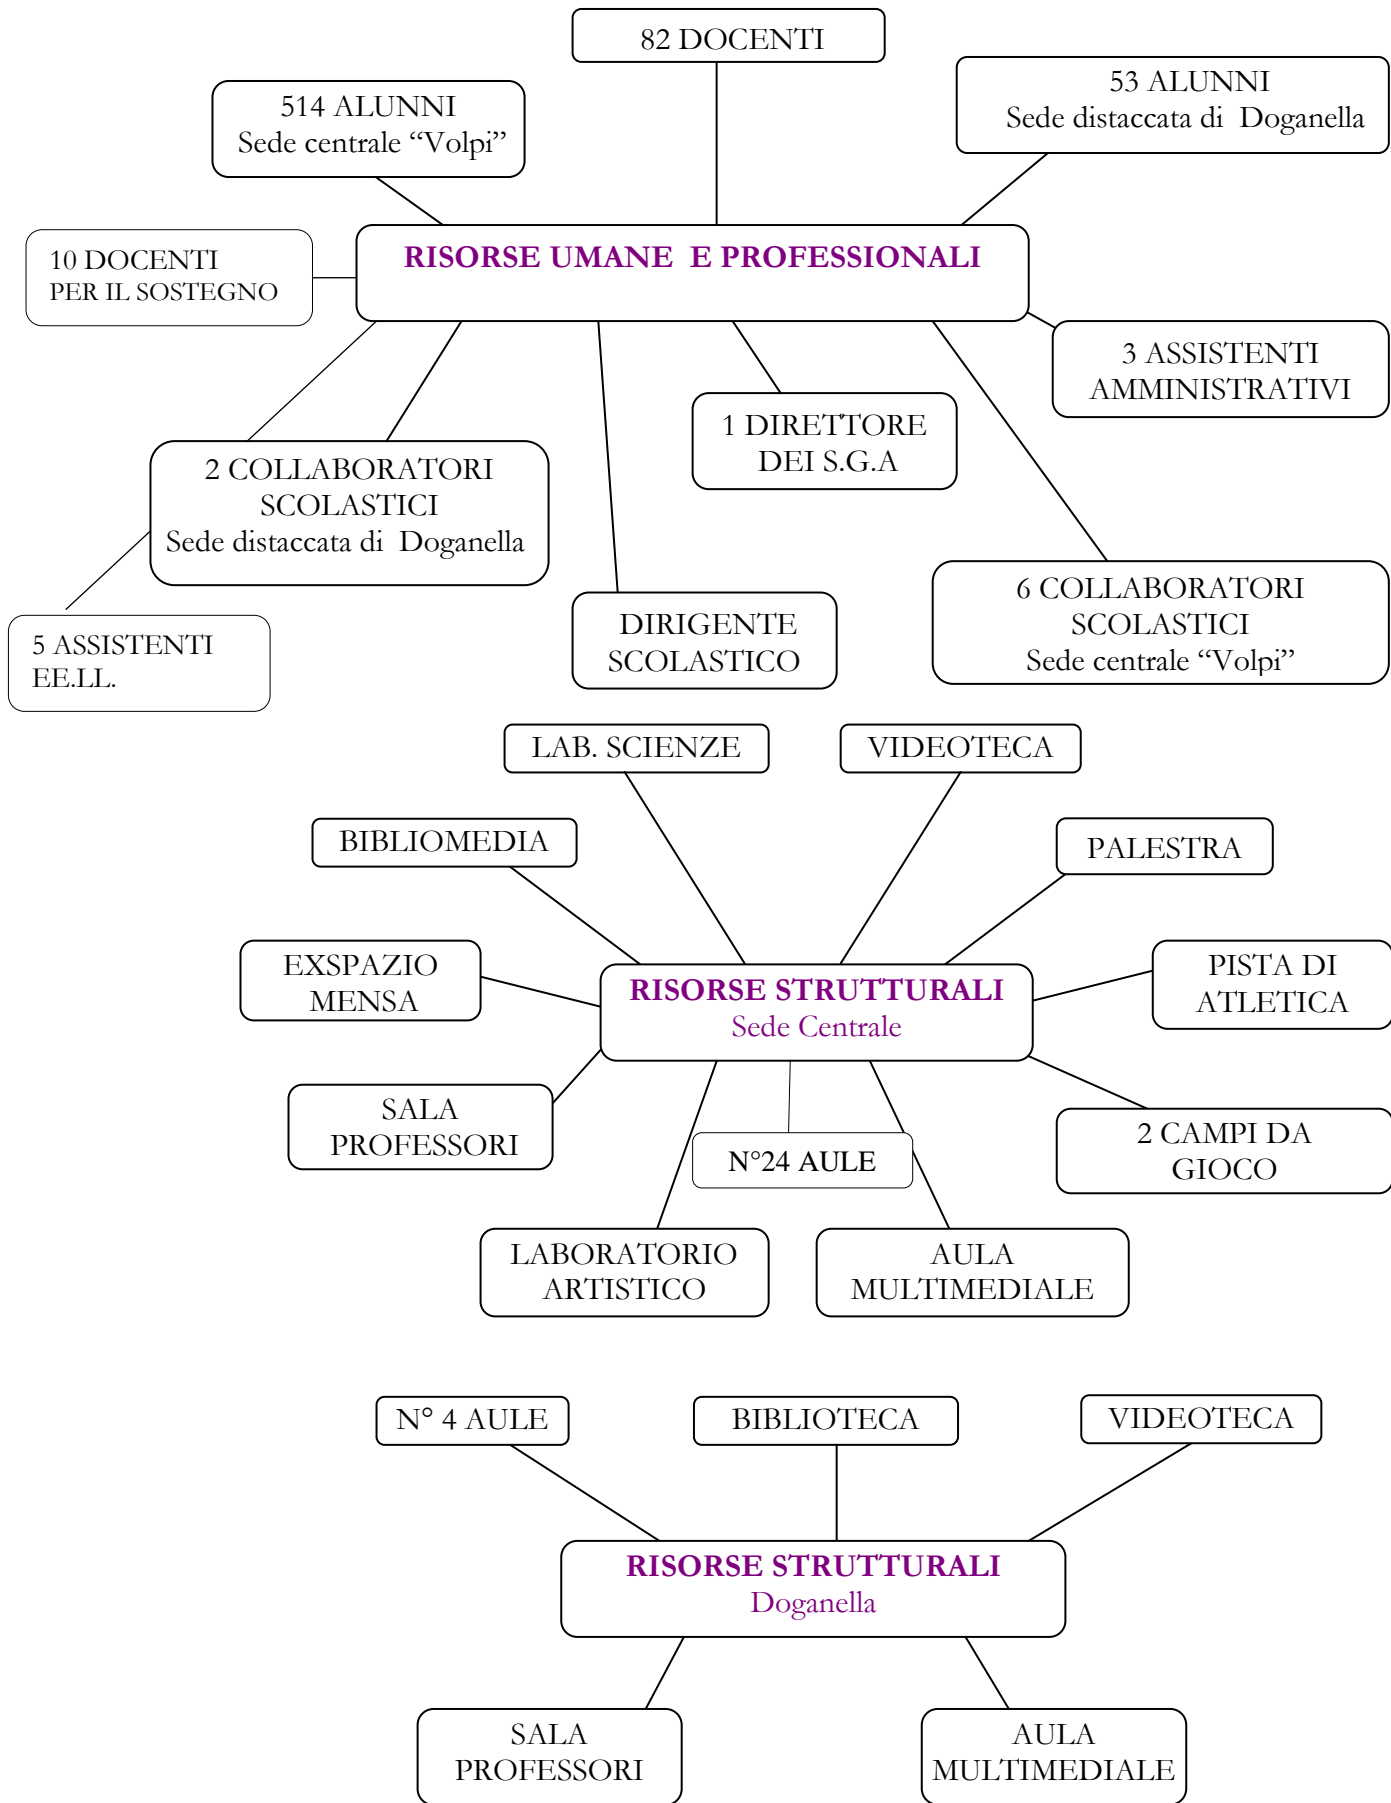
82 DOCENTI

514 ALUNNI
Sede centrale “Volpi”

53 ALUNNI
Sede distaccata di Doganella

10 DOCENTI
PER IL SOSTEGNO

RISORSE UMANE E PROFESSIONALI

3 ASSISTENTI
AMMINISTRATIVI

1 DIRETTORE
DEI S.G.A

2 COLLABORATORI
SCOLASTICI
Sede distaccata di Doganella

6 COLLABORATORI
SCOLASTICI
Sede centrale “Volpi”

DIRIGENTE
SCOLASTICO

5 ASSISTENTI
EE.LL.

LAB. SCIENZE

VIDEOTECA

BIBLIOMEDIA

PALESTRA

EXSPAZIO
MENSA

RISORSE STRUTTURALI
Sede Centrale

PISTA DI
ATLETICA

SALA
PROFESSORI

N°24 AULE

2 CAMPI DA
GIOCO

LABORATORIO
ARTISTICO

AULA
MULTIMEDIALE

N° 4 AULE

BIBLIOTECA

VIDEOTECA

RISORSE STRUTTURALI
Doganella

SALA
PROFESSORI

AULA
MULTIMEDIALE